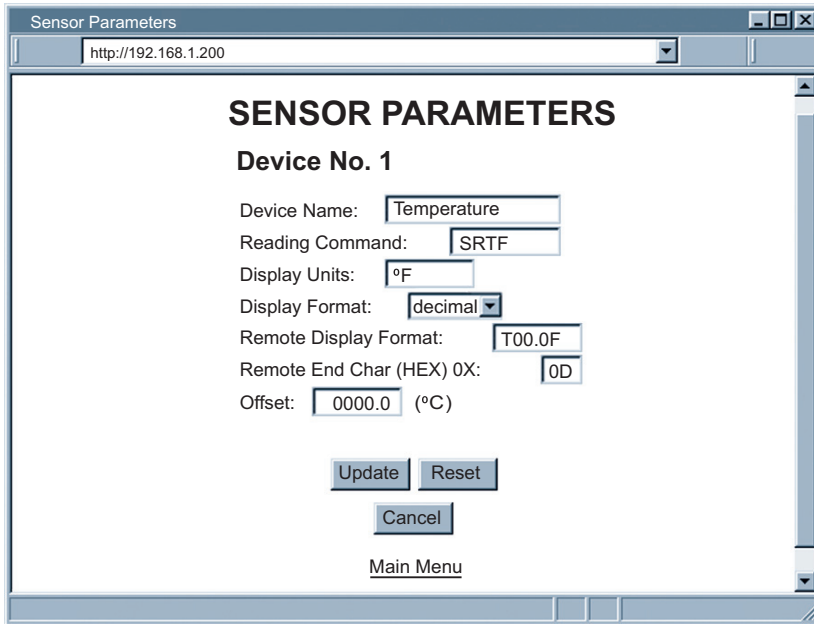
Sensor Parameters

http://192.168.1.200

SENSOR PARAMETERS

Device No. 1

Device Name: Temperature

Reading Command: SRTF

Display Units: ºF

Display Format: decimal

Remote Display Format: T00.0F

Remote End Char (HEX) 0X: 0D

Offset: 0000.0 (ºC)

Update Reset

Cancel

Main Menu